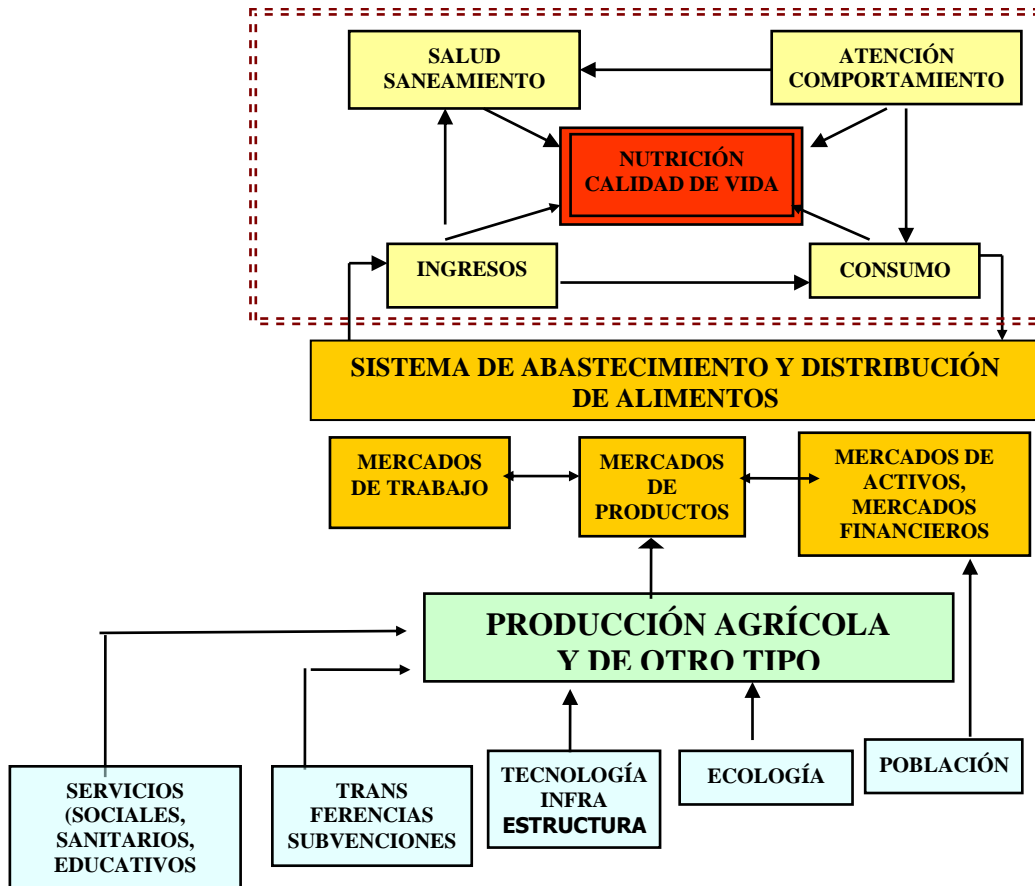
SALUD SANEAMIENTO

ATENCIÓN COMPORTAMIENTO

NUTRICIÓN CALIDAD DE VIDA

INGRESOS

CONSUMO

SISTEMA DE ABASTECIMIENTO Y DISTRIBUCIÓN DE ALIMENTOS

MERCADOS DE TRABAJO

MERCADOS DE PRODUCTOS

MERCADOS DE ACTIVOS, MERCADOS FINANCIEROS

PRODUCCIÓN AGRÍCOLA Y DE OTRO TIPO

SERVICIOS (SOCIALES, SANITARIOS, EDUCATIVOS

TRANS FERENCIAS SUBVENCIONES

TECNOLOGÍA INFRA ESTRUCTURA

ECOLOGÍA

POBLACIÓN